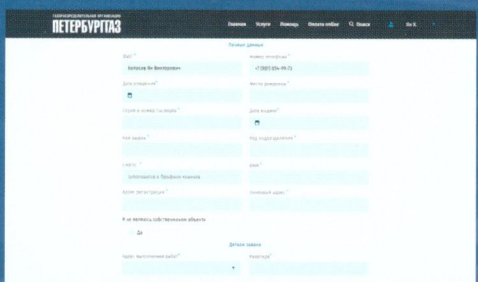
ГАЗОРАСПРЕДЕЛИТЕЛЬНАЯ ОРГАНИЗАЦИЯ
ПЕТЕРБУРГГАЗ

Главная Услуги Помощь Оставить отзыв Поиск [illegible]

Личные данные

ФИО *
Колесов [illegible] Викторович

Номер телефона *
+7 (900) 004-99-72

Дата рождения *

Место рождения *

Серия и номер паспорта *

Дата выдачи *

Кем выдан *

Код подразделения *

СНИЛС *

ИНН *

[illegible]

Адрес регистрации *

Почтовый адрес *

Я не являюсь собственником объекта

Да

Детали заявки

Адрес выполнения работ *

Кадастр *